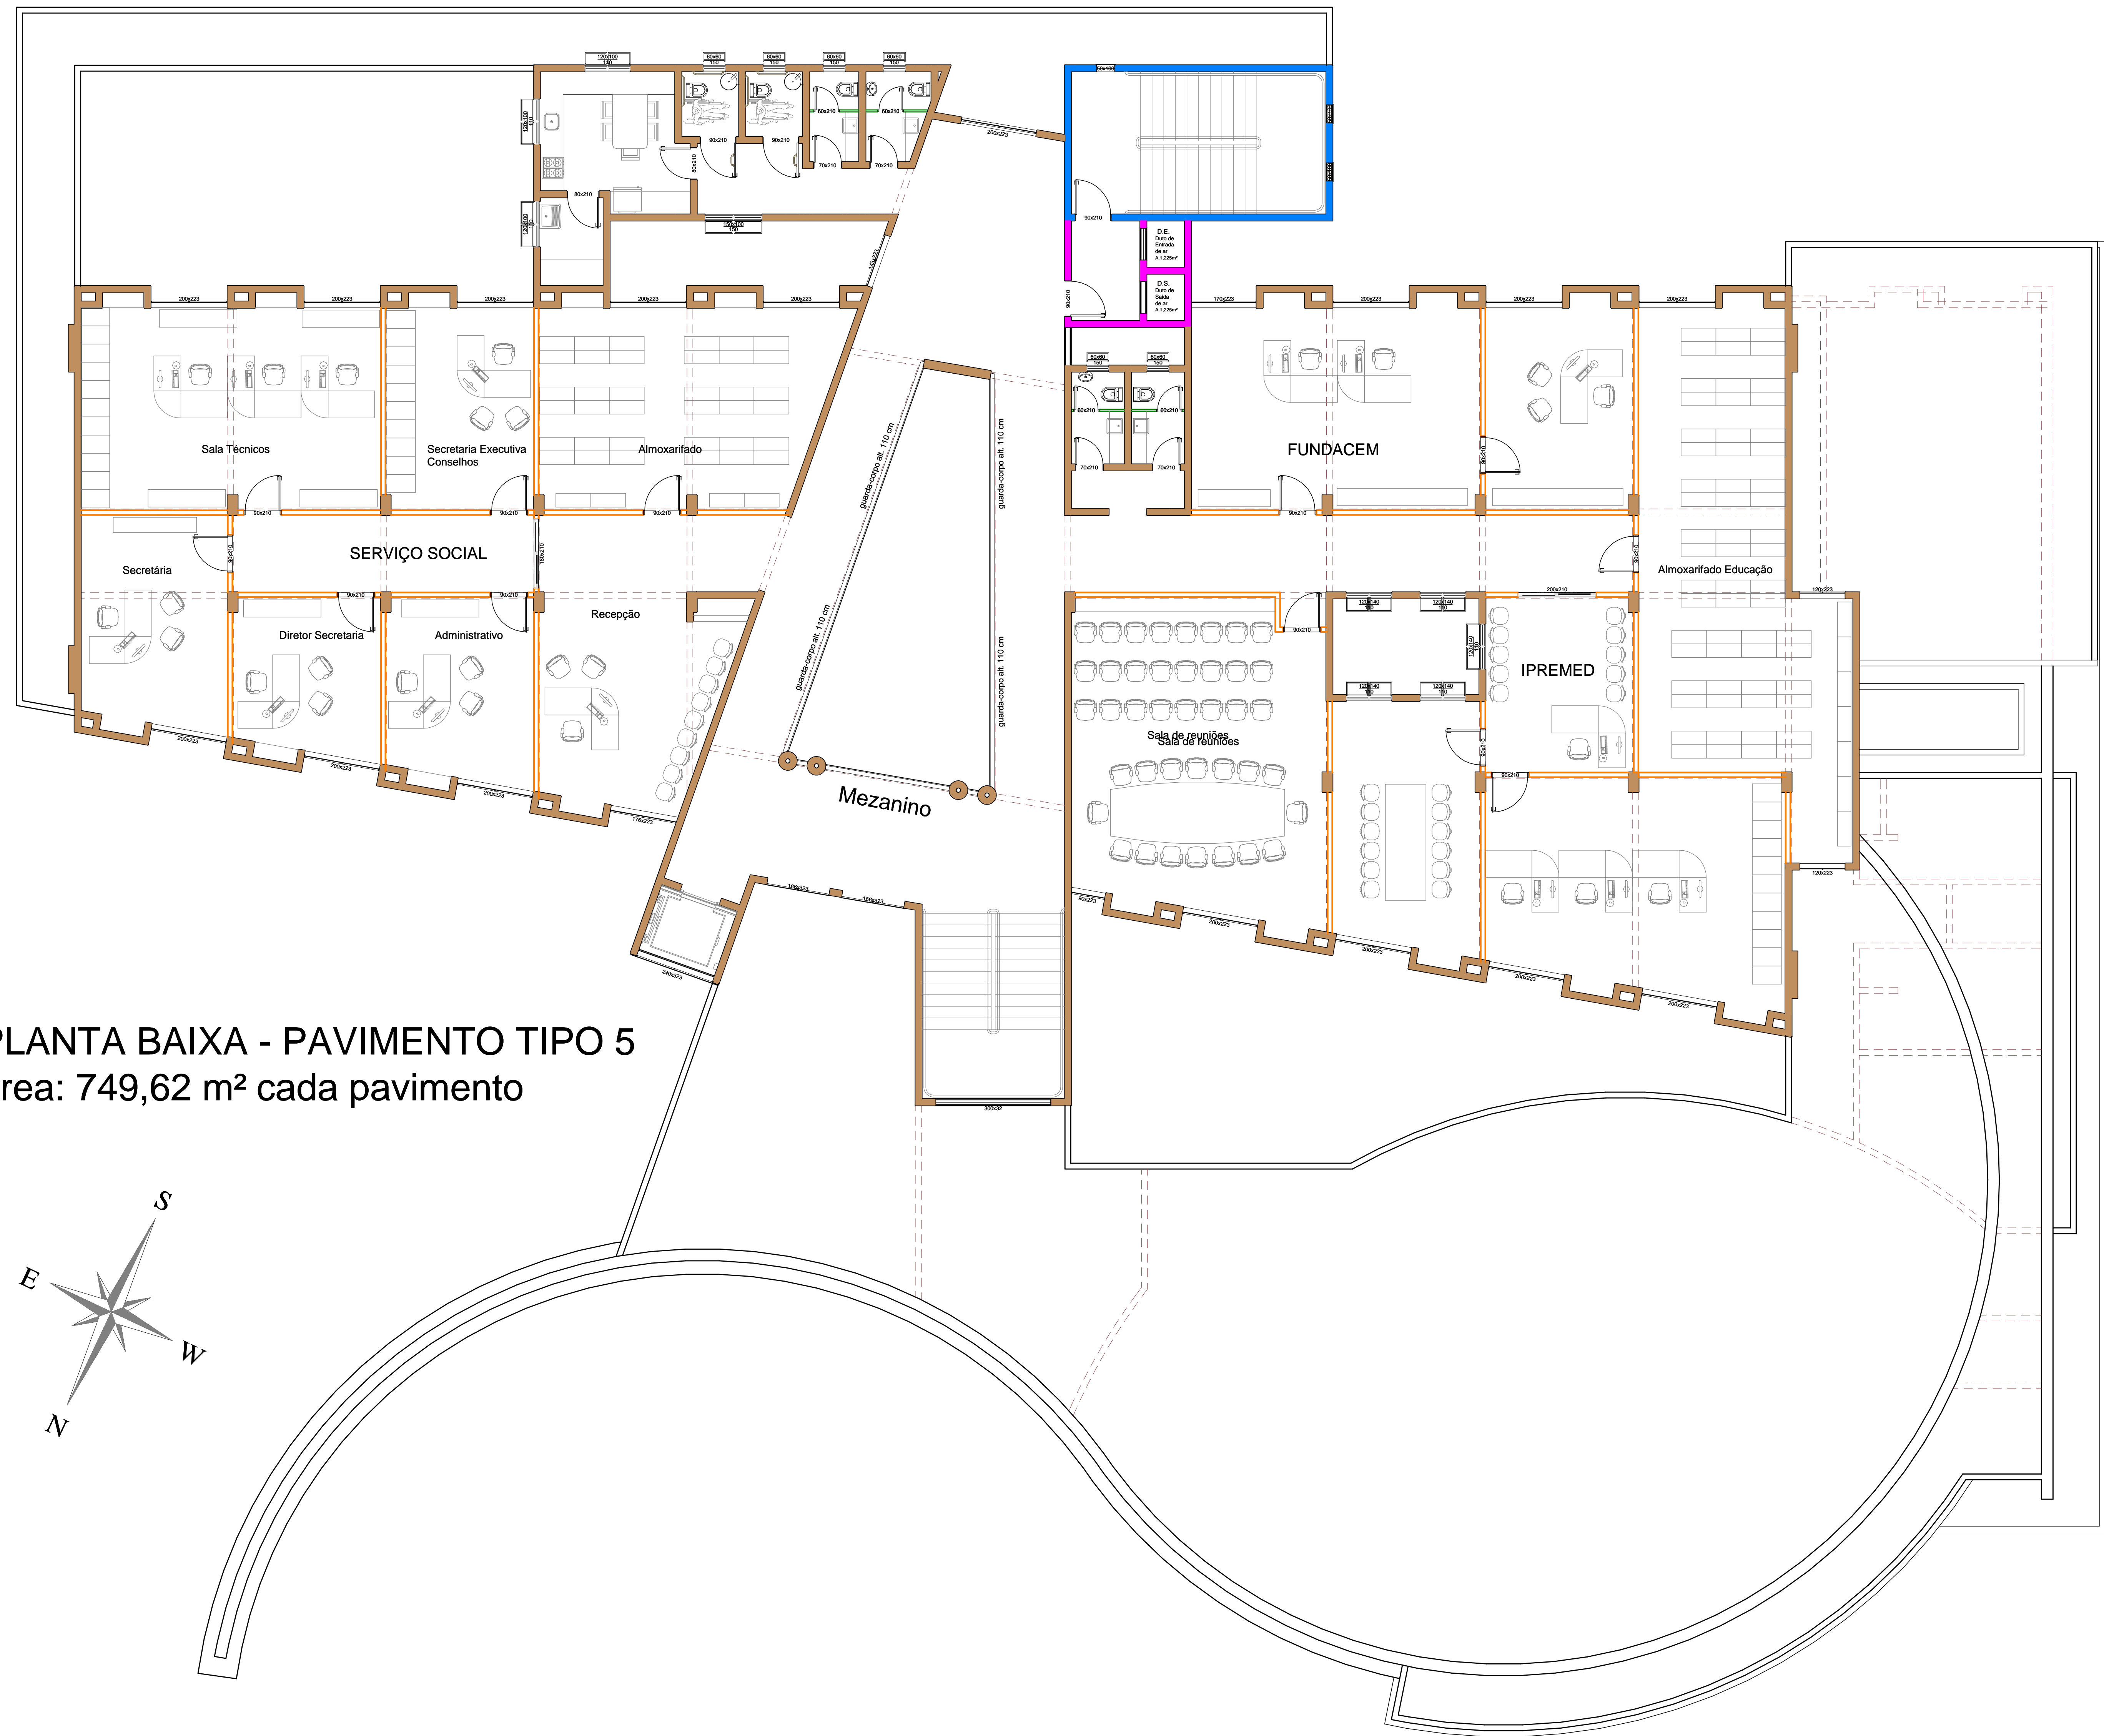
PLANTA BAIXA - PAVIMENTO TIPO 5
rea: 749,62 m² cada pavimento

Sala Técnicos
Secretaria Executiva Conselhos
Almoxarifado
SERVIÇO SOCIAL
Secretária
Diretor Secretaria
Administrativo
Recepção
Mezanino
guarda-corpo alt. 110 cm
guarda-corpo alt. 110 cm
guarda-corpo alt. 110 cm
guarda-corpo alt. 110 cm
FUNDACEM
Almoxarifado Educação
IPREMED
Sala de reuniões
D.E. Duto de Entrada de ar
D.S. Duto de Saída de ar
200x223
200x223
200x223
200x223
200x223
170x223
200x223
200x223
200x223
176x223
240x323
166x323
166x323
300x32
90x223
120x223
120x223
90x210
80x210
70x210
70x210
60x210
60x210
60x60
120x100
S
E
W
N